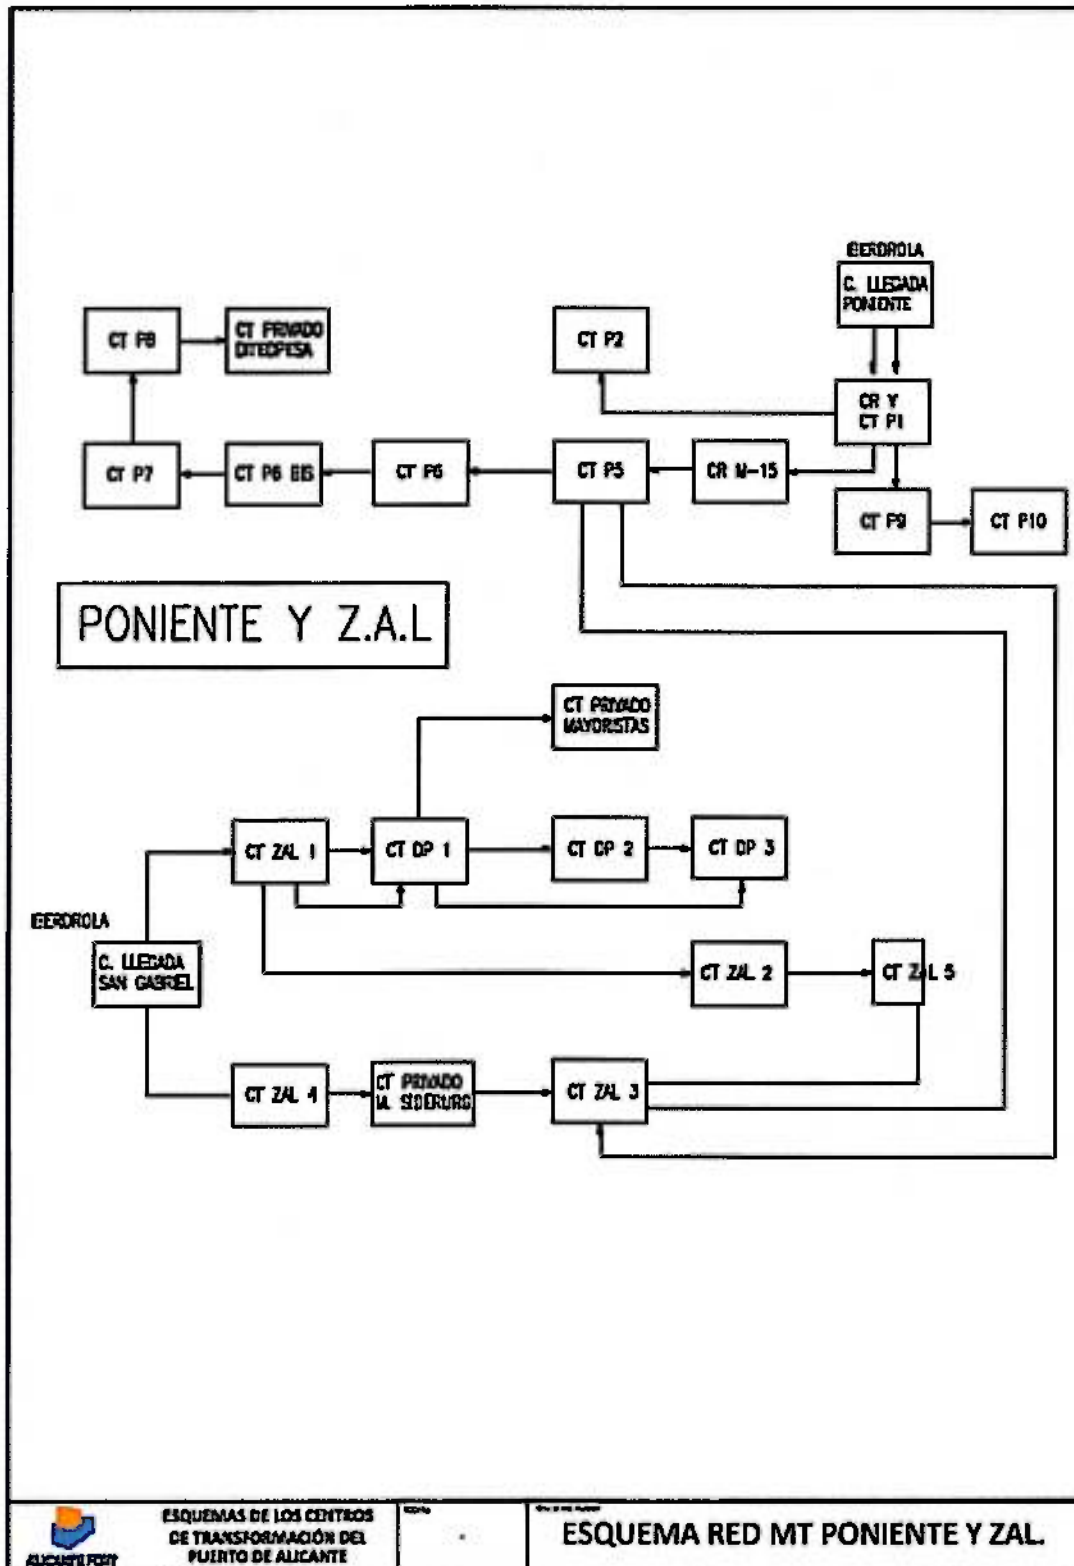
IBERDROLA

C. LLEGADA PONIENTE

CT P8

CT PRIVADO DITECPESA

CT P2

CR Y CT P1

CT P7

CT P6 BIS

CT P6

CT P5

CR M-15

CT P9

CT P10

PONIENTE Y Z.A.L

CT PRIVADO MAYORISTAS

CT ZAL 1

CT DP 1

CT DP 2

CT DP 3

IBERDROLA

C. LLEGADA SAN GABRIEL

CT ZAL 2

CT ZAL 5

CT ZAL 4

CT PRIVADO IA SIDERURG

CT ZAL 3

ALICANTE PORT

ESQUEMAS DE LOS CENTROS DE TRANSFORMACIÓN DEL PUERTO DE ALICANTE

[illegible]

ESQUEMA RED MT PONIENTE Y ZAL.